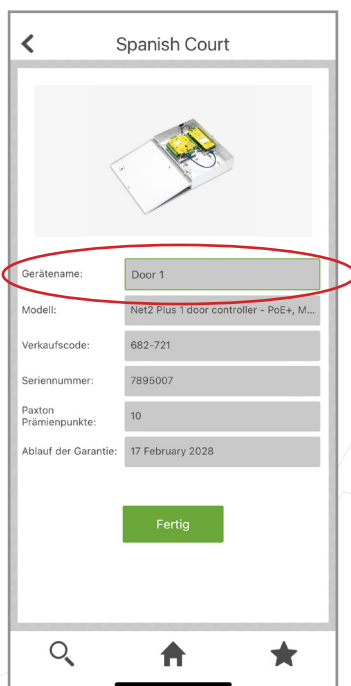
Spanish Court

| | |
|---|---|
| Gerätename: | Door 1 |
| Modell: | Net2 Plus 1 door controller - PoE+, M... |
| Verkaufscode: | 682-721 |
| Seriennummer: | 7895007 |
| Paxton Prämienpunkte: | 10 |
| Ablauf der Garantie: | 17 February 2028 |

Fertig